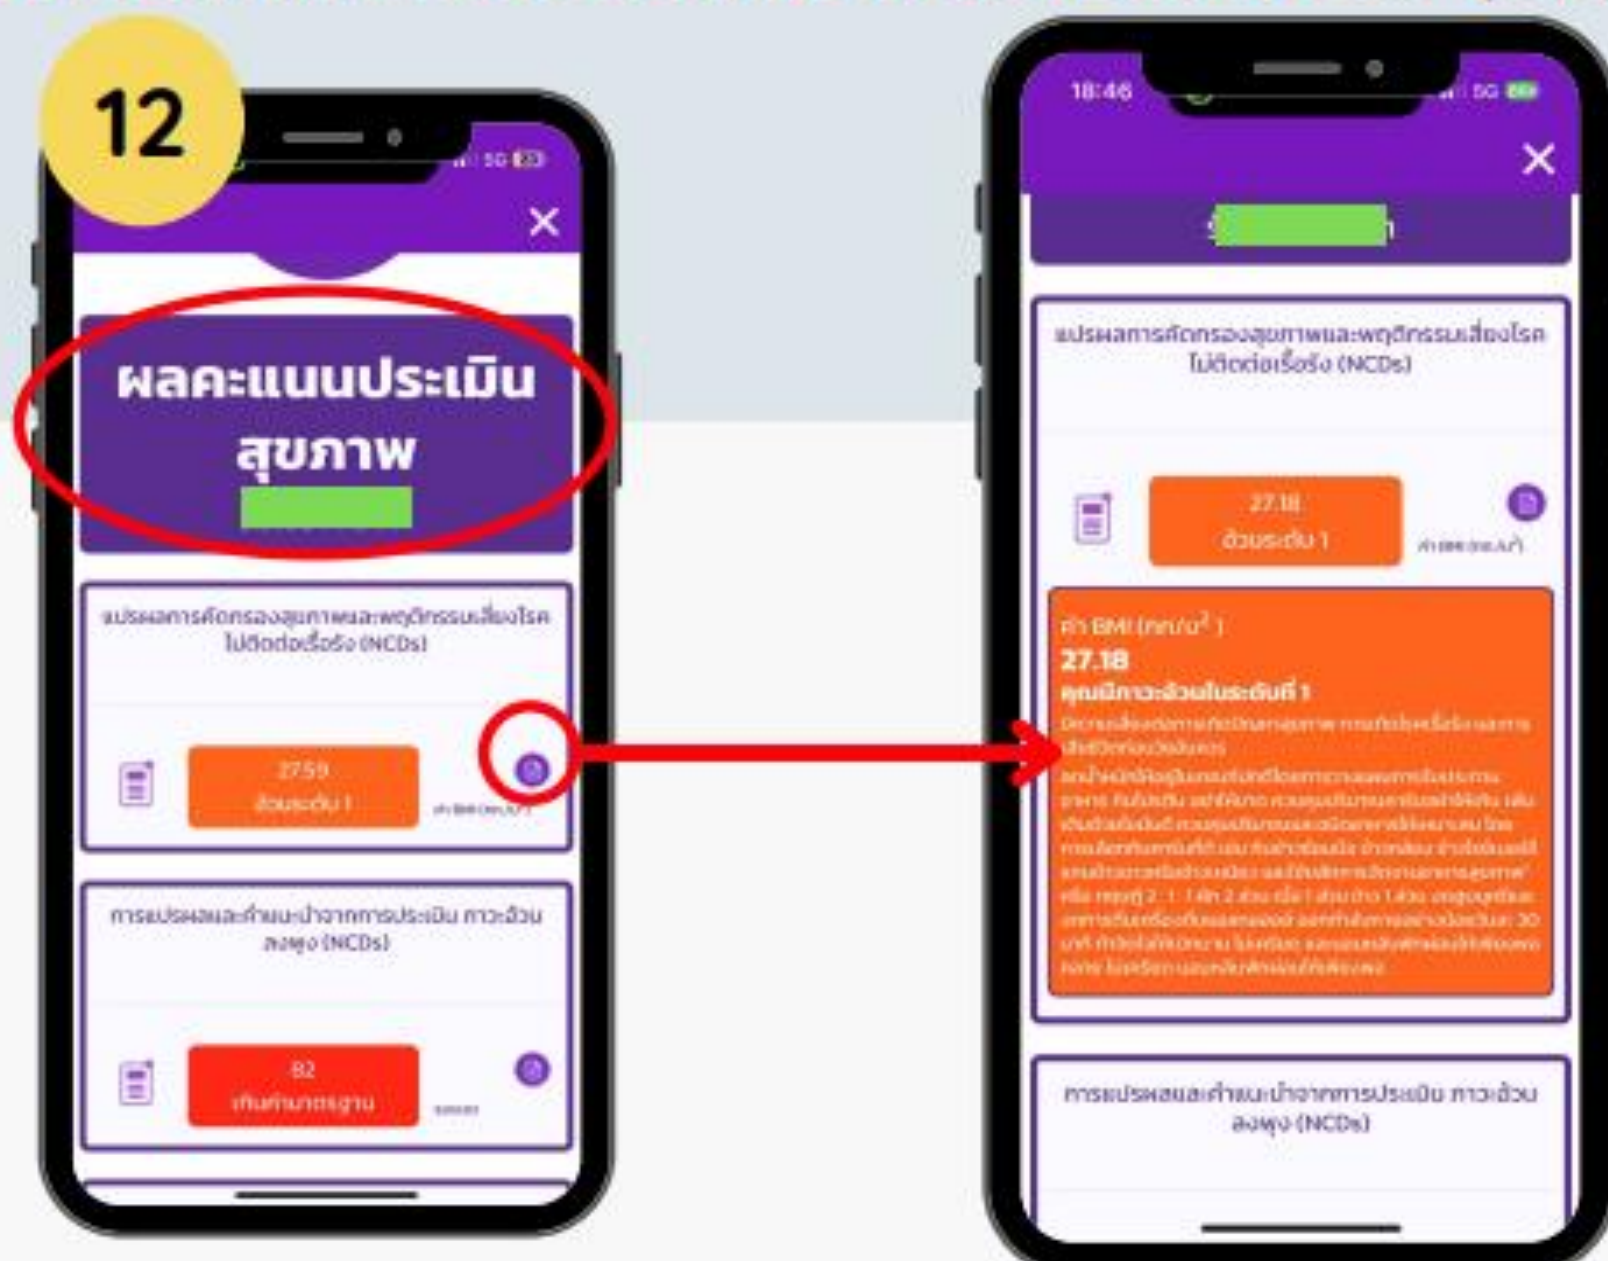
12

5G

ผลคะแนนประเมินสุขภาพ

แปรผลการคัดกรองสุขภาพและพฤติกรรมเสี่ยงโรคไม่ติดต่อเรื้อรัง (NCDs)

27.59
อ้วนระดับ 1

ค่า BMI (กก./ม.²)

การแปรผลและคำแนะนำจากการประเมิน ภาวะอ้วนลงพุง (NCDs)

82
เกินค่ามาตรฐาน

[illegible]

18:46

5G

แปรผลการคัดกรองสุขภาพและพฤติกรรมเสี่ยงโรคไม่ติดต่อเรื้อรัง (NCDs)

27.18
อ้วนระดับ 1

ค่า BMI (กก./ม.²)

ค่า BMI (กก./ม.$^2$)
27.18
คุณมีภาวะอ้วนในระดับที่ 1
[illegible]

การแปรผลและคำแนะนำจากการประเมิน ภาวะอ้วนลงพุง (NCDs)